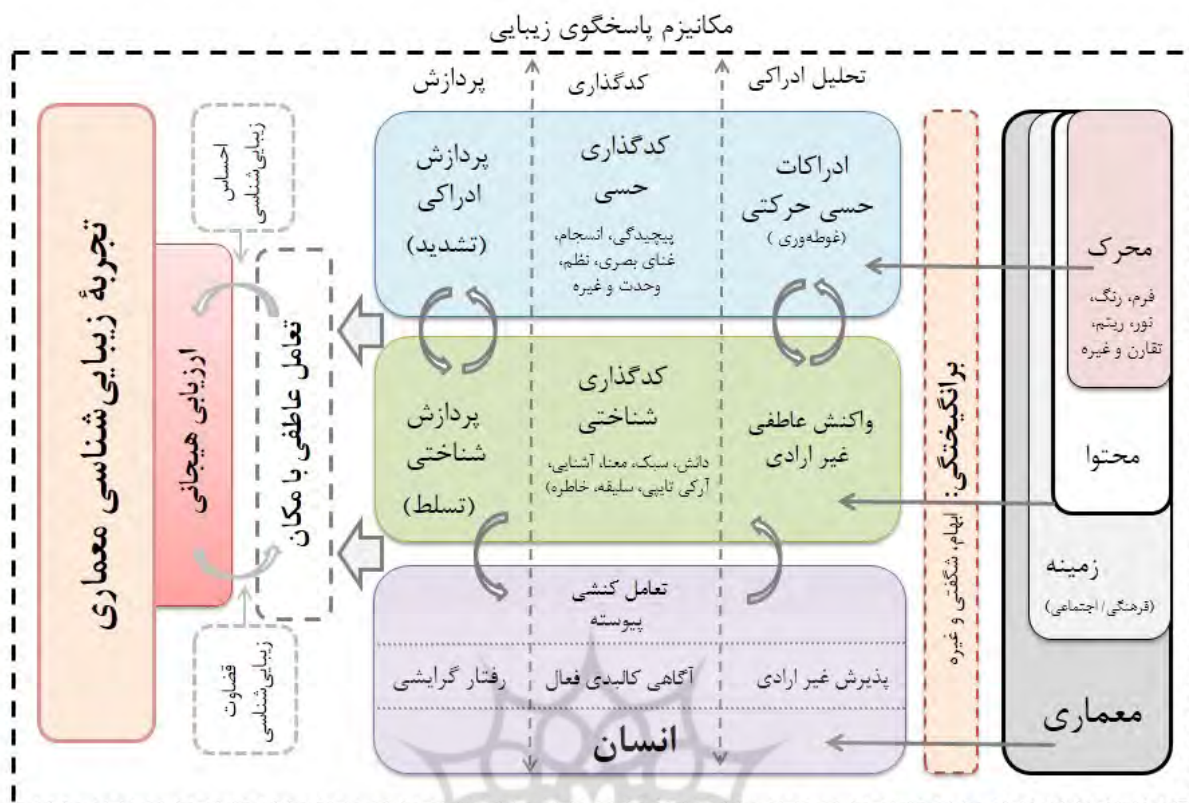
مکانیزم پاسخگوی زیبایی

تحلیل ادراکی
کدگذاری
پردازش

معماری
زمینه
(فرهنگی/ اجتماعی)
محتوا
محرک
فرم، رنگ، نور، ریتم، تقارن و غیره

برانگیختگی: ابهام، شگفتی و غیره

ادراکات حسی حرکتی
(غوطه‌وری)

کدگذاری حسی
پیچیدگی، انسجام، غنای بصری، نظم، وحدت و غیره

پردازش ادراکی
(تشدید)

واکنش عاطفی غیر ارادی

کدگذاری شناختی
دانش، سبک، معنا، آشنایی، آرکی تایپی، سلیقه، خاطره)

پردازش شناختی
(تسلط)

تعامل کنشی پیوسته

پذیرش غیر ارادی
آگاهی کالبدی فعال
رفتار گرایشی

انسان

تعامل عاطفی با مکان

احساس زیبایی شناسی

ارزیابی هیجانی

قضاوت زیبایی شناسی

تجربهٔ زیبایی شناسی معماری